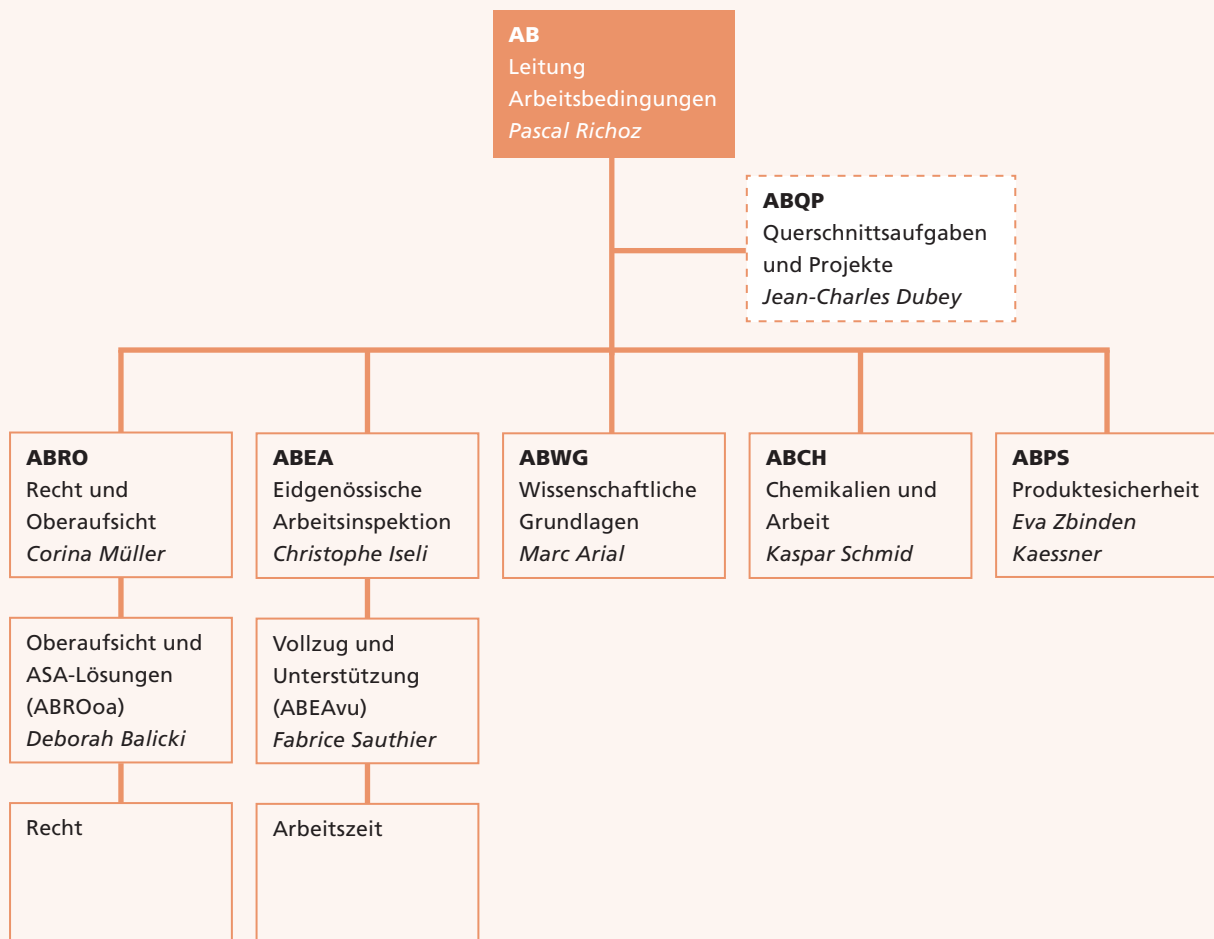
AB
Leitung
Arbeitsbedingungen
*Pascal Richoz*

ABQP
Querschnittsaufgaben und Projekte
*Jean-Charles Dubey*

ABRO
Recht und Oberaufsicht
*Corina Müller*

ABEA
Eidgenössische Arbeitsinspektion
*Christophe Iseli*

ABWG
Wissenschaftliche Grundlagen
*Marc Arial*

ABCH
Chemikalien und Arbeit
*Kaspar Schmid*

ABPS
Produktesicherheit
*Eva Zbinden Kaessner*

Oberaufsicht und ASA-Lösungen (ABROoa)
*Deborah Balicki*

Vollzug und Unterstützung (ABEAvu)
*Fabrice Sauthier*

Recht

Arbeitszeit